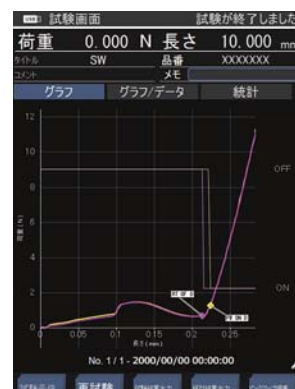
試験画面 試験が終了しました

荷重 0.000 N 長さ 10.000 mm

タイトル SW 品番 XXXXXXX

コメント メモ

グラフ グラフ/データ 統計

12

10

8

6

4

2

0

0 0.05 0.1 0.15 0.2 0.25

長さ(mm)

OFF

ON

No. 1 / 1 - 2000/00/00 00:00:00

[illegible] 再試験 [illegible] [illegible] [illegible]